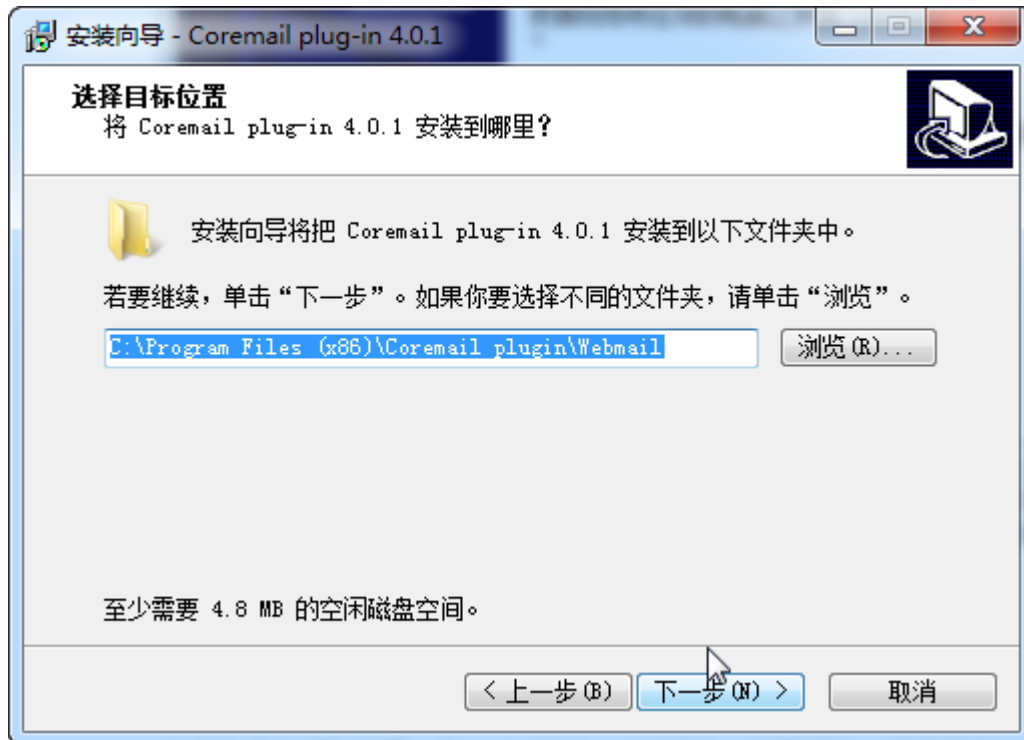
安装向导 - Coremail plug-in 4.0.1

选择目标位置
将 Coremail plug-in 4.0.1 安装到哪里？

安装向导将把 Coremail plug-in 4.0.1 安装到以下文件夹中。

若要继续，单击“下一步”。如果你要选择不同的文件夹，请单击“浏览”。

C:\Program Files (x86)\Coremail plugin\Webmail

浏览(R)...

至少需要 4.8 MB 的空闲磁盘空间。

< 上一步(B)

下一步(N) >

取消